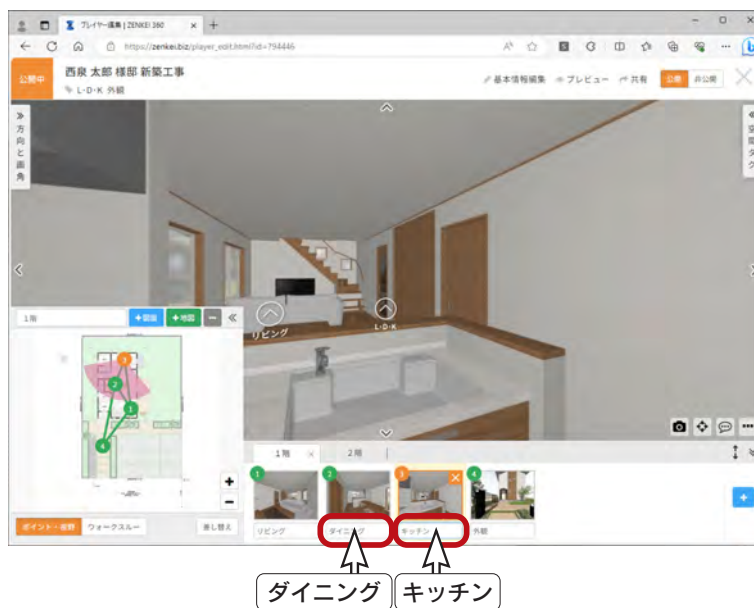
プレイヤー編集 | ZENKEI 360
https://zenkei.biz/player_edit.html?id=794446

公開中
西泉 太郎 様邸 新築工事
L・D・K 外観
基本情報編集 プレビュー 共有 公開 非公開

方向と画角

リビング
L・D・K

1階
+部屋 +地図

1階 2階

1 2 3 4
リビング ダイニング キッチン 外観

ポイント・視野 ウォークスルー 並し替え

ダイニング キッチン